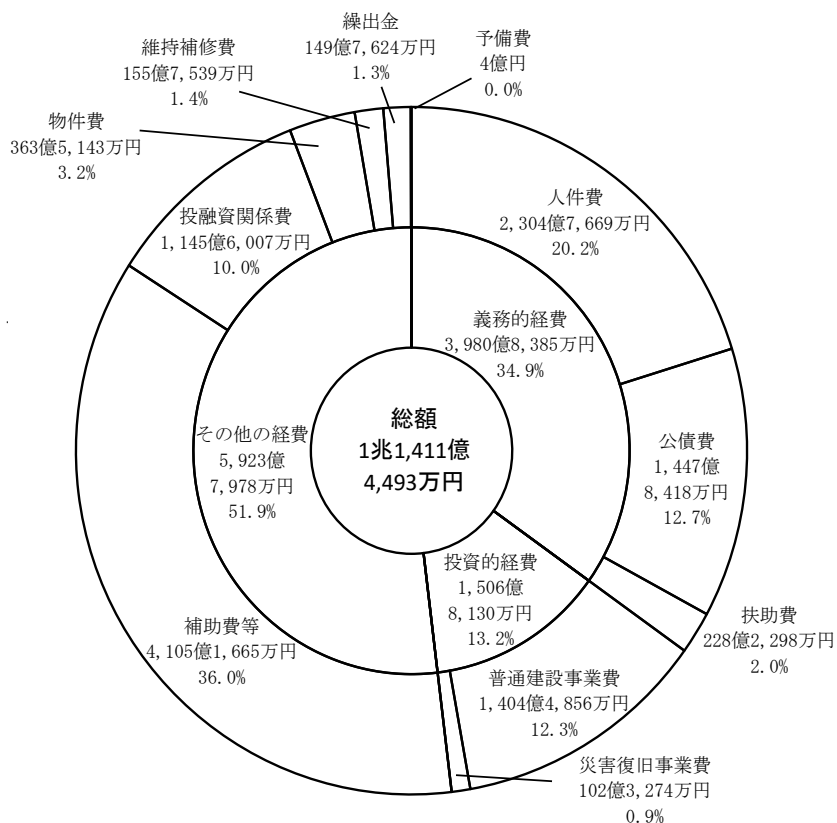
繰出金
149億7,624万円
1.3%

予備費
4億円
0.0%

維持補修費
155億7,539万円
1.4%

物件費
363億5,143万円
3.2%

人件費
2,304億7,669万円
20.2%

投融資関係費
1,145億6,007万円
10.0%

義務的経費
3,980億8,385万円
34.9%

総額
1兆1,411億
4,493万円

その他の経費
5,923億
7,978万円
51.9%

公債費
1,447億
8,418万円
12.7%

投資的経費
1,506億
8,130万円
13.2%

扶助費
228億2,298万円
2.0%

補助費等
4,105億1,665万円
36.0%

普通建設事業費
1,404億4,856万円
12.3%

災害復旧事業費
102億3,274万円
0.9%